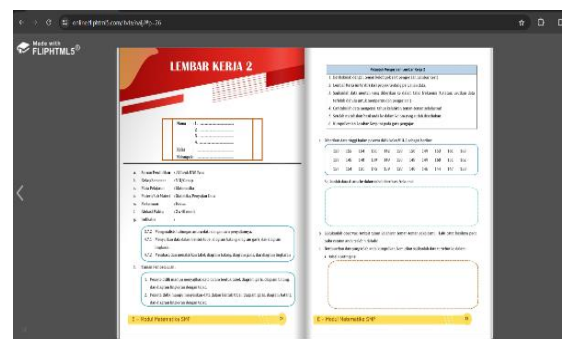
online.fliphtml5.com/tvbs/ojPb/#p=26

Made with FLIPHTML5

LEMBAR KERJA 2

Nama : 1. ...............
2. ...............
3. ...............
4. ...............
Kelas : ...............
Kelompok : ...............

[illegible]

E – Modul Matematika SMP

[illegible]

E – Modul Matematika SMP